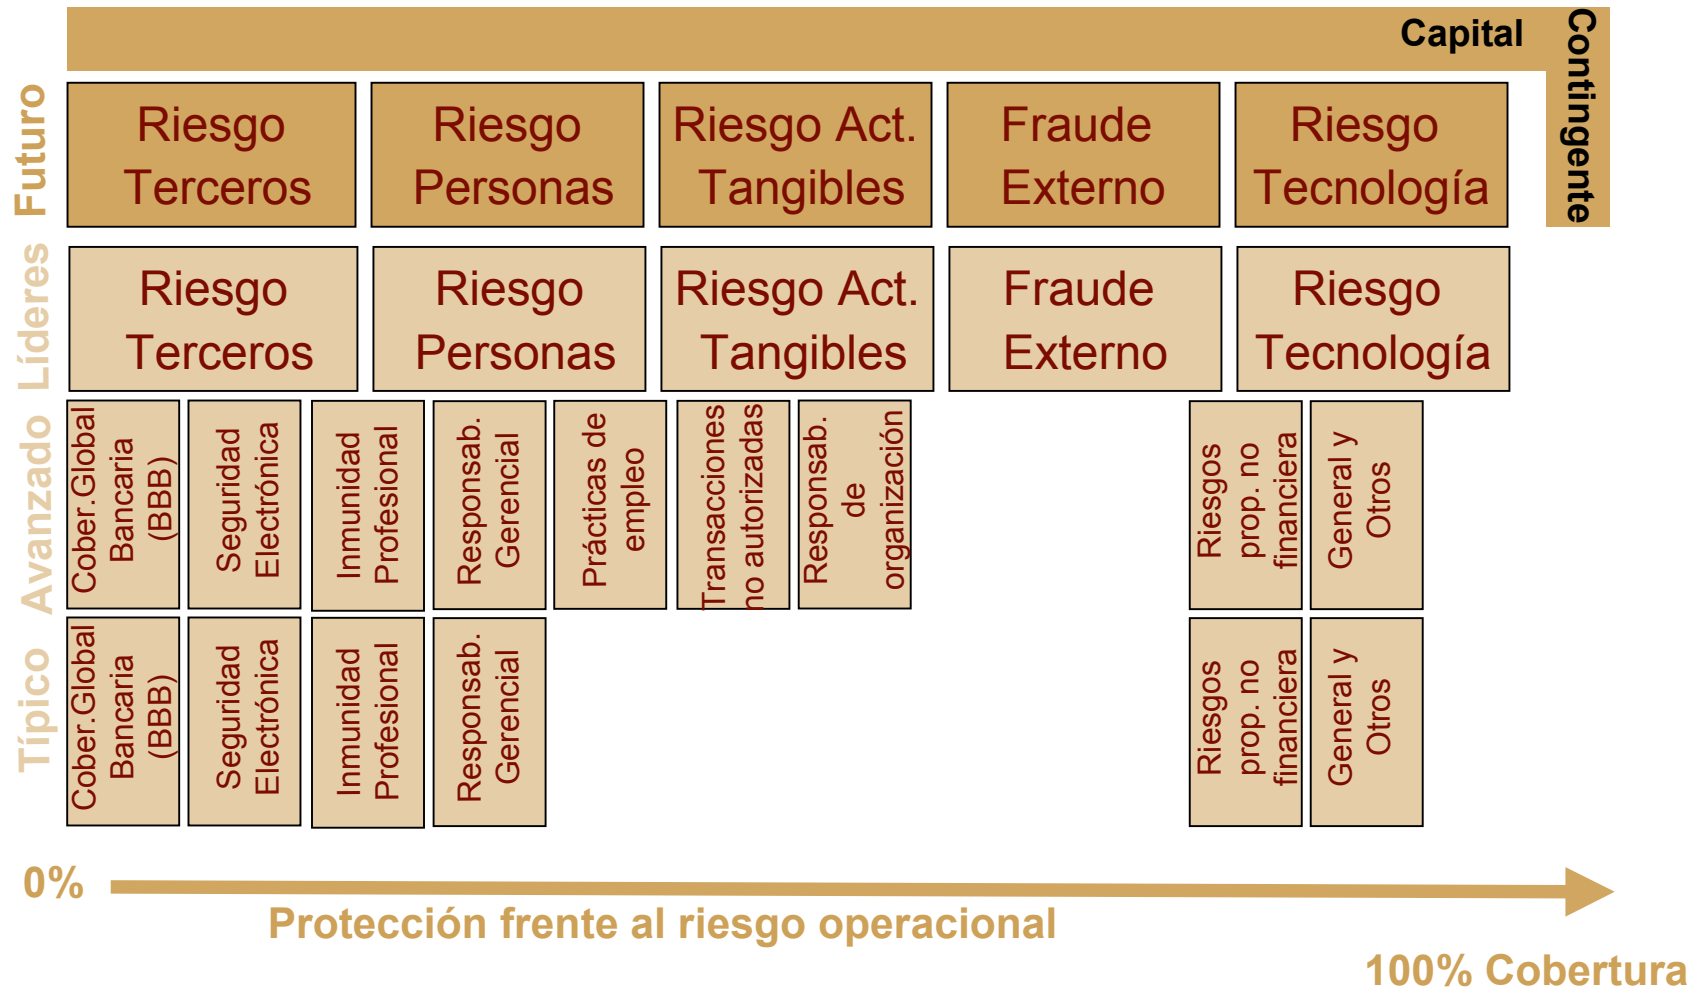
Capital Contingente

Futuro

Riesgo Terceros

Riesgo Personas

Riesgo Act. Tangibles

Fraude Externo

Riesgo Tecnología

Líderes

Riesgo Terceros

Riesgo Personas

Riesgo Act. Tangibles

Fraude Externo

Riesgo Tecnología

Avanzado

Cober.Global Bancaria (BBB)

Seguridad Electrónica

Inmunidad Profesional

Responsab. Gerencial

Prácticas de empleo

Transacciones no autorizadas

Responsab. de organización

Riesgos prop. no financiera

General y Otros

Típico

Cober.Global Bancaria (BBB)

Seguridad Electrónica

Inmunidad Profesional

Responsab. Gerencial

Riesgos prop. no financiera

General y Otros

0%

Protección frente al riesgo operacional

100% Cobertura